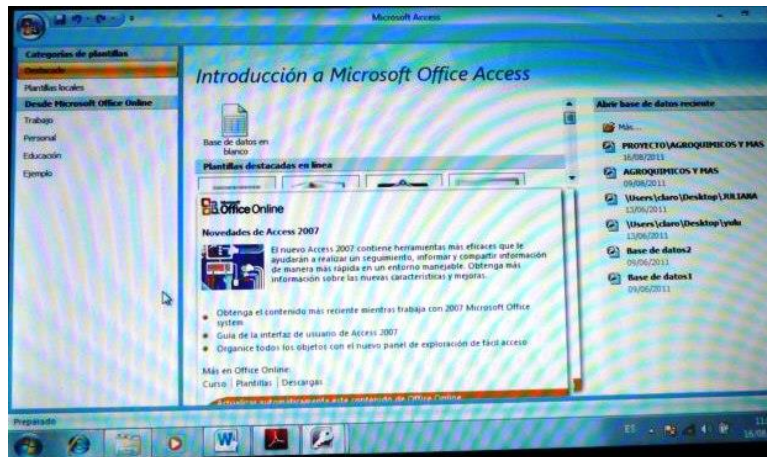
Microsoft Access

Categorías de plantillas
Destacado
Plantillas locales
Desde Microsoft Office Online
Trabajo
Personal
Educación
Ejemplo

Introducción a Microsoft Office Access

Base de datos en blanco

Plantillas destacadas en línea

Office Online

Novedades de Access 2007

El nuevo Access 2007 contiene herramientas más eficaces que le ayudarán a realizar un seguimiento, informar y compartir información de manera más rápida en un entorno manejable. Obtenga más información sobre las nuevas características y mejoras.

Obtenga el contenido más reciente mientras trabaja con 2007 Microsoft Office system
Guía de la interfaz de usuario de Access 2007
Organice todos los objetos con el nuevo panel de exploración de fácil acceso

Más en Office Online:
Curso | Plantillas | Descargas

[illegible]

Abrir base de datos reciente
Más...
PROYECTO\AGROQUIMICOS Y MAS
16/08/2011
AGROQUIMICOS Y MAS
09/06/2011
\Users\claro\Desktop\JULIANA
13/06/2011
\Users\claro\Desktop\yulu
13/06/2011
Base de datos2
09/06/2011
Base de datos1
09/06/2011

Preparado

ES
11
16/08